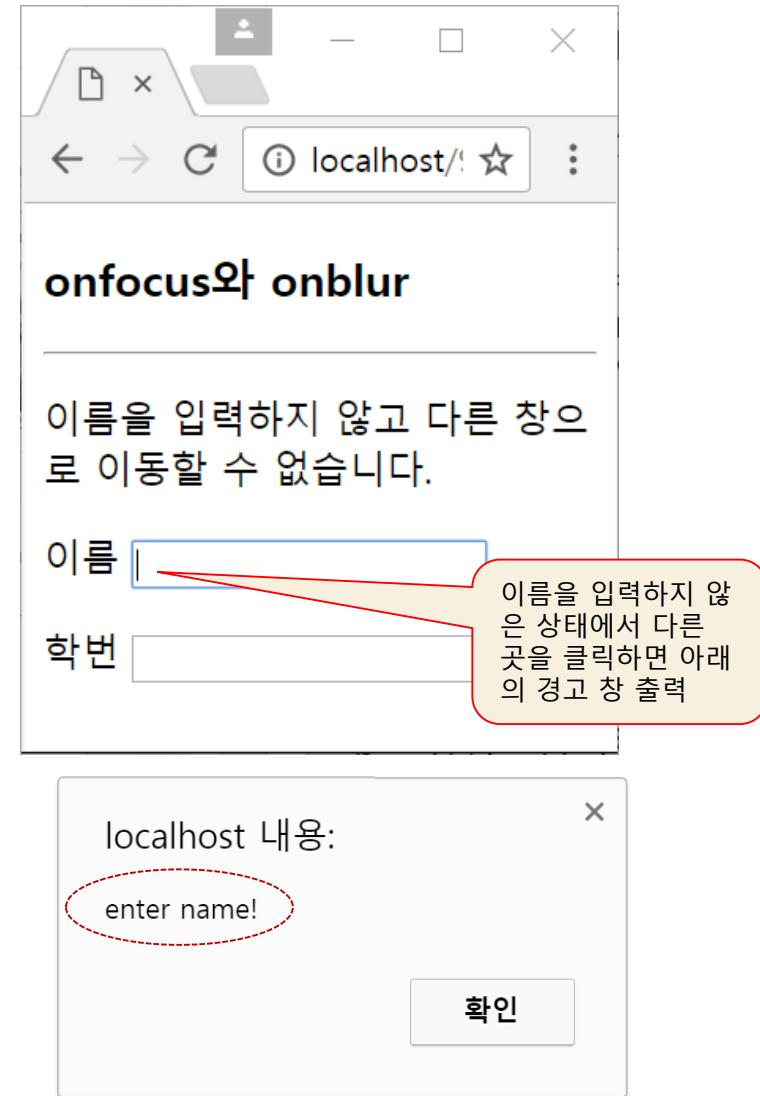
×

localhost/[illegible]

onfocus와 onblur

이름을 입력하지 않고 다른 창으로 이동할 수 없습니다.

이름

학번

이름을 입력하지 않은 상태에서 다른 곳을 클릭하면 아래의 경고 창 출력

localhost 내용:

×

enter name!

확인